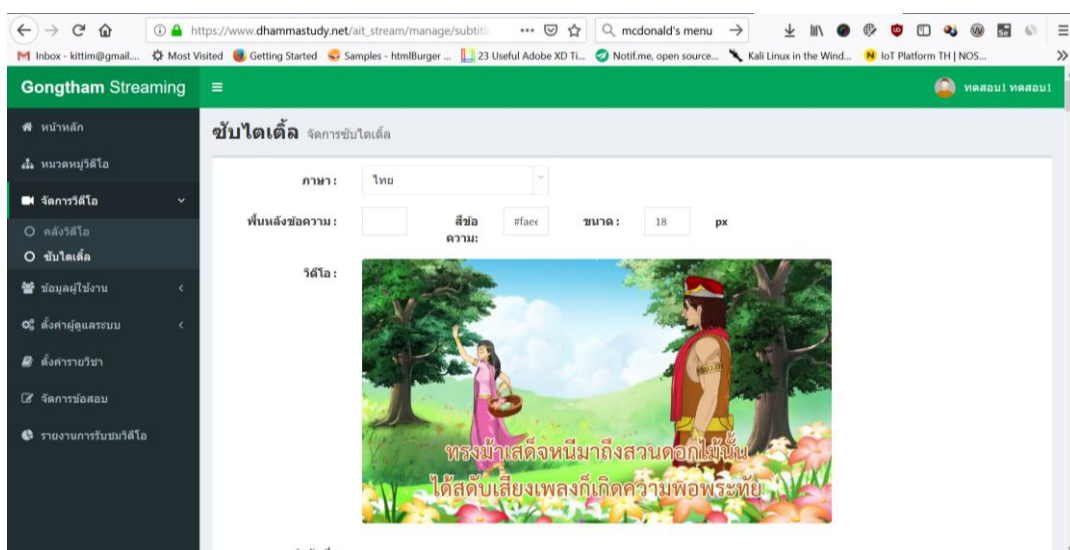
https://www.dhammastudy.net/ait_stream/manage/subtitl
mcdonald's menu

Inbox - kittim@gmail... Most Visited Getting Started Samples - htmlBurger ... 23 Useful Adobe XD Ti... Notif.me, open source... Kali Linux in the Wind... IoT Platform TH | NOS...

Gongtham Streaming
ทดสอบ1 ทดสอบ1

หน้าหลัก
หมวดหมู่วิดีโอ
จัดการวิดีโอ
คลังวิดีโอ
ซับไตเติ้ล
ข้อมูลผู้ใช้งาน
ตั้งค่าผู้ดูแลระบบ
ตั้งค่ารายวิชา
จัดการข้อสอบ
รายงานการรับชมวิดีโอ

ซับไตเติ้ล จัดการซับไตเติ้ล

ภาษา: ไทย
พื้นหลังข้อความ:
สีข้อความ: #faee
ขนาด: 18 px
วิดีโอ:

ทรงม้าเสด็จหนีมาถึงสวนดอกไม้นั้น
ได้สดับเสียงเพลงก็เกิดความพอพระทัย